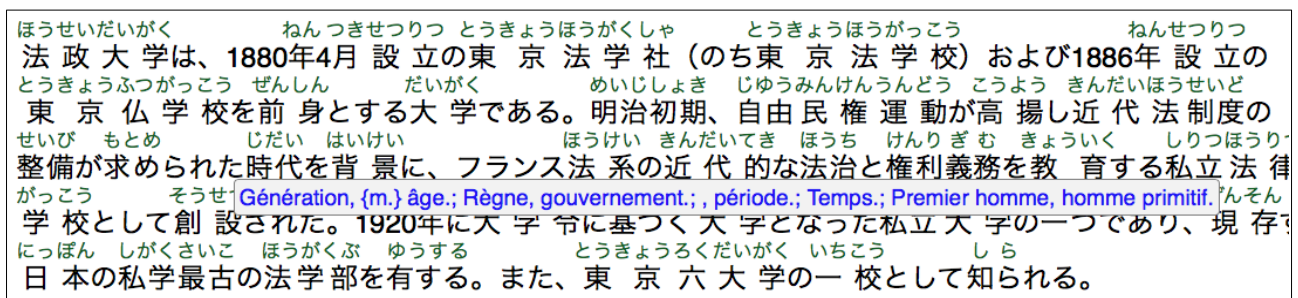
ほうせいだいがく　ねん つきせつりつ　とうきょうほうがくしゃ　とうきょうほうがっこう　ねんせつりつ
法政大学は、1880年4月設立の東京法学社（のち東京法学校）および1886年設立の
とうきょうふつがっこう　ぜんしん　だいがく　めいじしょき　じゆうみんけんうんどう　こうよう　きんだいほうせいど
東京仏学校を前身とする大学である。明治初期、自由民権運動が高揚し近代法制度の
せいび　もとめ　じだい　はいけい　ほうけい　きんだいてき　ほうち　けんりぎむ　きょういく　しりつほうり
整備が求められた時代を背景に、フランス法系の近代的な法治と権利義務を教育する私立法律
がっこう　そうせ　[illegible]んそん
学校として創設された。1920年に大学令に基づく大学となった私立大学の一つであり、現存す
Génération, {m.} âge.; Règne, gouvernement.; , période.; Temps.; Premier homme, homme primitif.
にっぽん　しがくさいこ　ほうがくぶ　ゆうする　とうきょうろくだいがく　いちこう　しら
日本の私学最古の法学部を有する。また、東京六大学の一校として知られる。